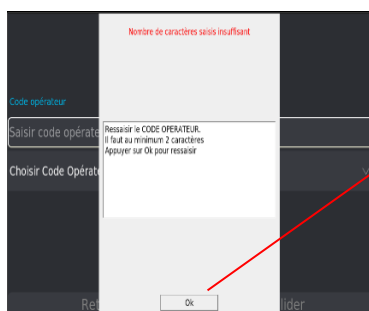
Nombre de caractères saisis insuffisant

Code opérateur

Saisir code opérate

Choisir Code Opérate

Ressaisir le CODE OPERATEUR.
Il faut au minimum 2 caractères
Appuyer sur Ok pour ressaisir

Ok

Ret

lider